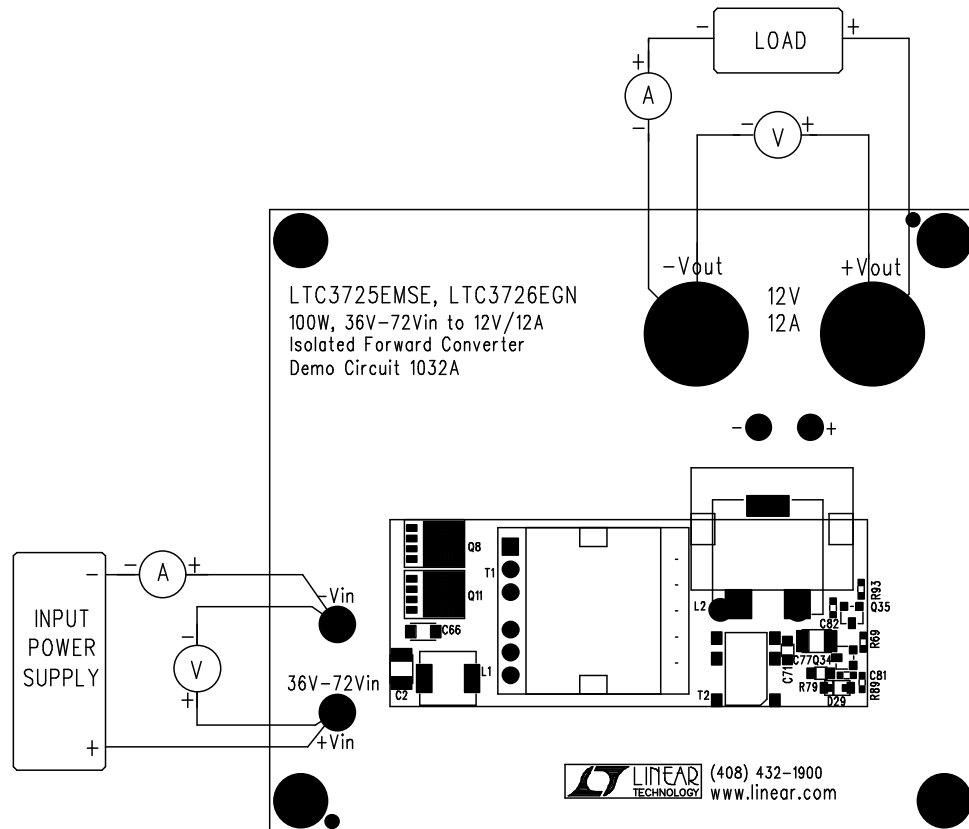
- LOAD +

+ A -

- V +

-Vout

+Vout

12V
12A

LTC3725EMSE, LTC3726EGN
100W, 36V-72Vin to 12V/12A
Isolated Forward Converter
Demo Circuit 1032A

- +

Q8
T1
Q11
C66
L1
C2
L2
T2
R93
Q35
C82
R69
C77Q34
C71
C81
R79
R89
D29

- A +

INPUT
POWER
SUPPLY

-
V
+

-Vin

36V-72Vin

+Vin

+

LINEAR TECHNOLOGY (408) 432-1900
www.linear.com